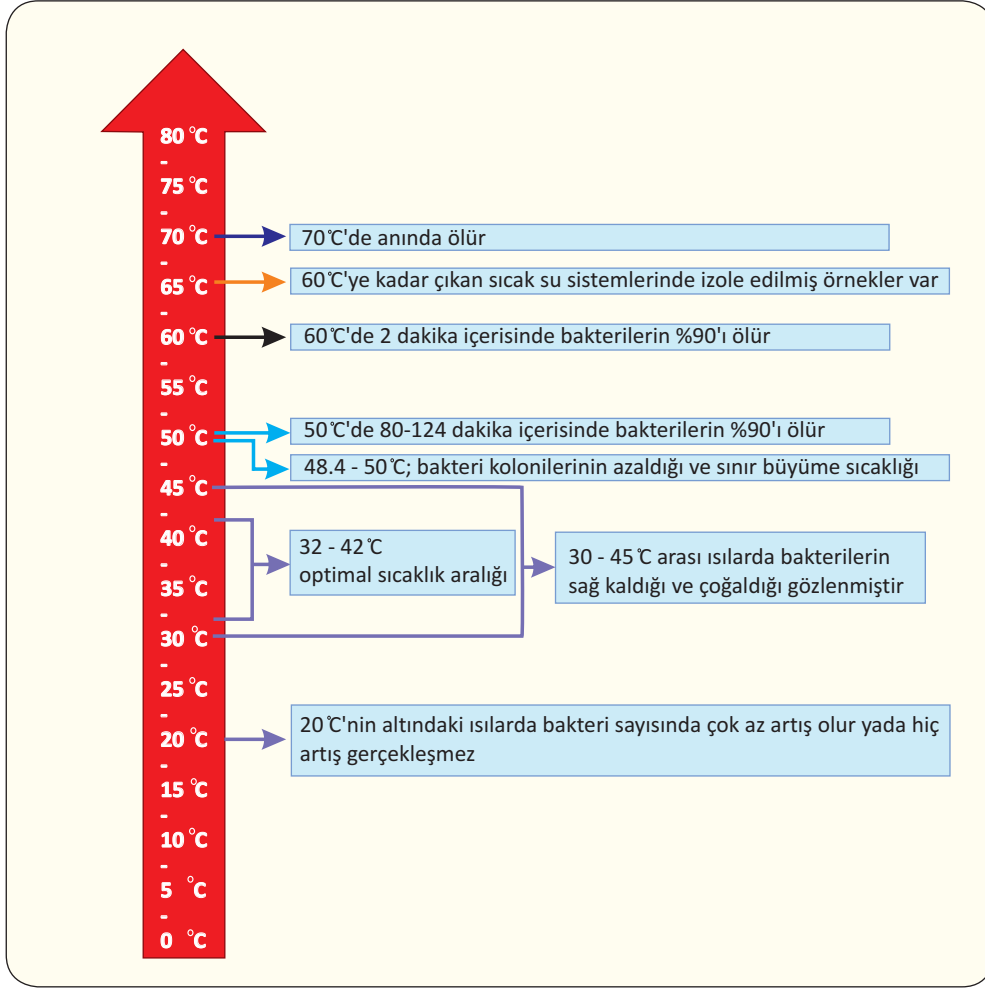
80 ℃
-
75 ℃
-
70 ℃
-
65 ℃
-
60 ℃
-
55 ℃
-
50 ℃
-
45 ℃
-
40 ℃
-
35 ℃
-
30 ℃
-
25 ℃
-
20 ℃
-
15 ℃
-
10 ℃
-
5 ℃
-
0 ℃

70℃'de anında ölür

60℃'ye kadar çıkan sıcak su sistemlerinde izole edilmiş örnekler var

60℃'de 2 dakika içerisinde bakterilerin %90'ı ölür

50℃'de 80-124 dakika içerisinde bakterilerin %90'ı ölür

48.4 - 50℃; bakteri kolonilerinin azaldığı ve sınır büyüme sıcaklığı

32 - 42℃
optimal sıcaklık aralığı

30 - 45℃ arası ısılarda bakterilerin sağ kaldığı ve çoğaldığı gözlenmiştir

20℃'nin altındaki ısılarda bakteri sayısında çok az artış olur yada hiç artış gerçekleşmez